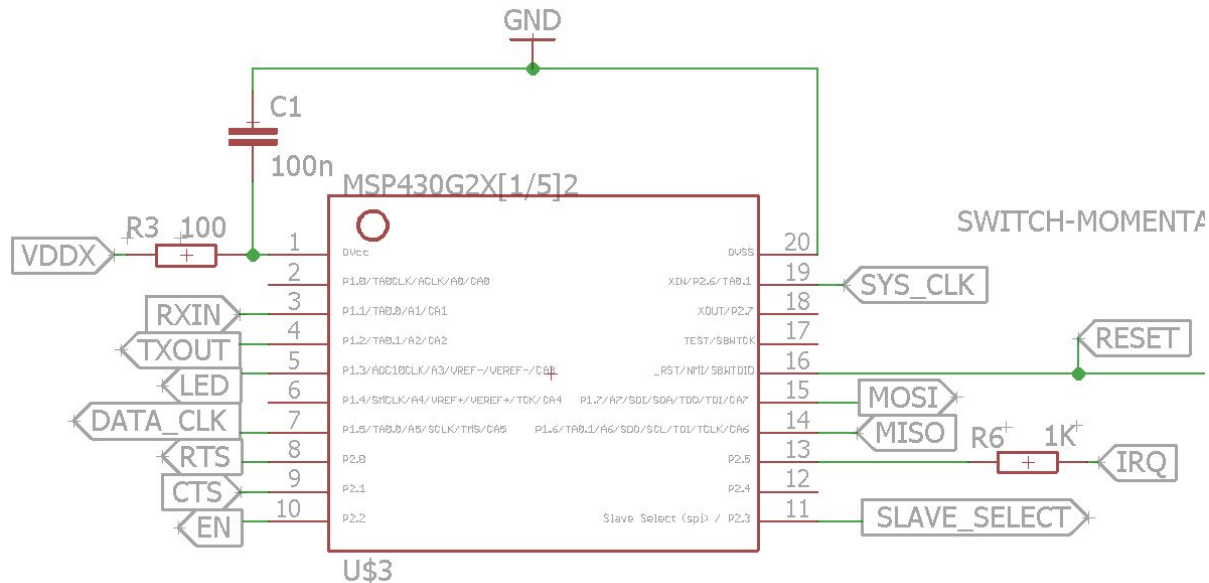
GND

C1

100n

MSP430G2X[1/5]2

SWITCH-MOMENTA

R3 100

VDDX

1 DVcc
2 P1.0/TA0CLK/ACLK/A0/CA0
3 P1.1/TA0.0/A1/CA1
4 P1.2/TA0.1/A2/CA2
5 P1.3/ADC10CLK/A3/VREF-/VEREF-/CA3
6 P1.4/SMCLK/A4/VREF+/VEREF+/TCK/CA4
7 P1.5/TA0.0/A5/SCLK/TMS/CA5
8 P2.0
9 P2.1
10 P2.2

20 DVSS
19 XIN/P2.6/TA0.1
18 XOUT/P2.7
17 TEST/SBWTCK
16 _RST/NMI/SBWTDIO
15 P1.7/A7/SDI/SDA/TDO/TDI/CA7
14 P1.6/TA0.1/A6/SDO/SCL/TDI/TCLK/CA6
13 P2.5
12 P2.4
11 Slave Select (spi) / P2.3

RXIN
TXOUT
LED
DATA_CLK
RTS
CTS
EN

SYS_CLK
RESET
MOSI
MISO
R6 1K
IRQ
SLAVE_SELECT

U$3